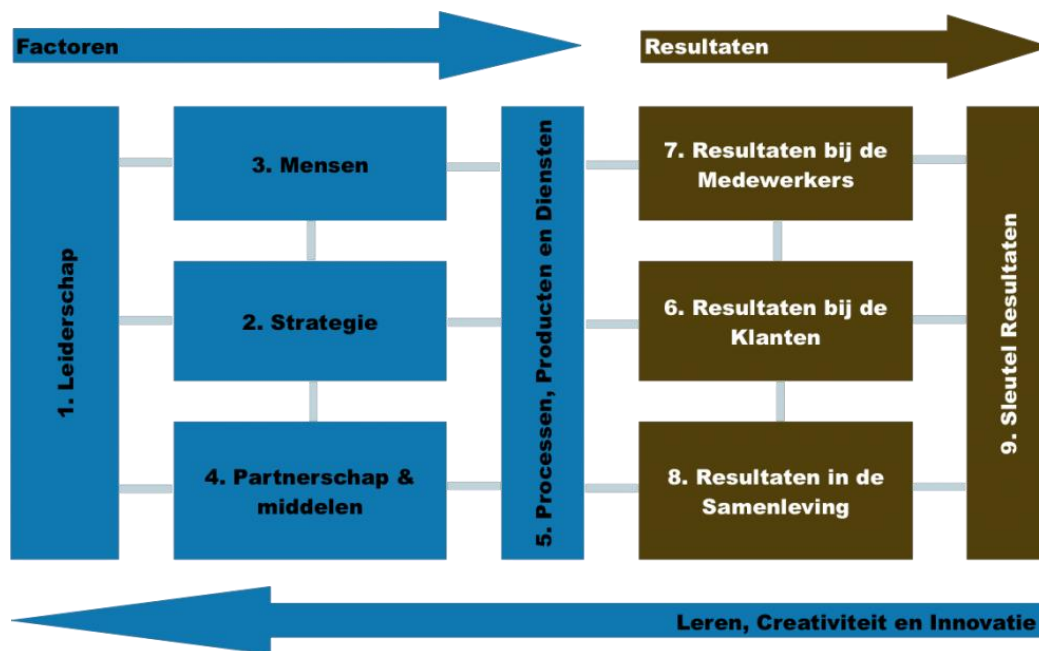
Factoren

Resultaten

1. Leiderschap

3. Mensen

2. Strategie

4. Partnerschap & middelen

5. Processen, Producten en Diensten

7. Resultaten bij de Medewerkers

6. Resultaten bij de Klanten

8. Resultaten in de Samenleving

9. Sleutel Resultaten

Leren, Creativiteit en Innovatie